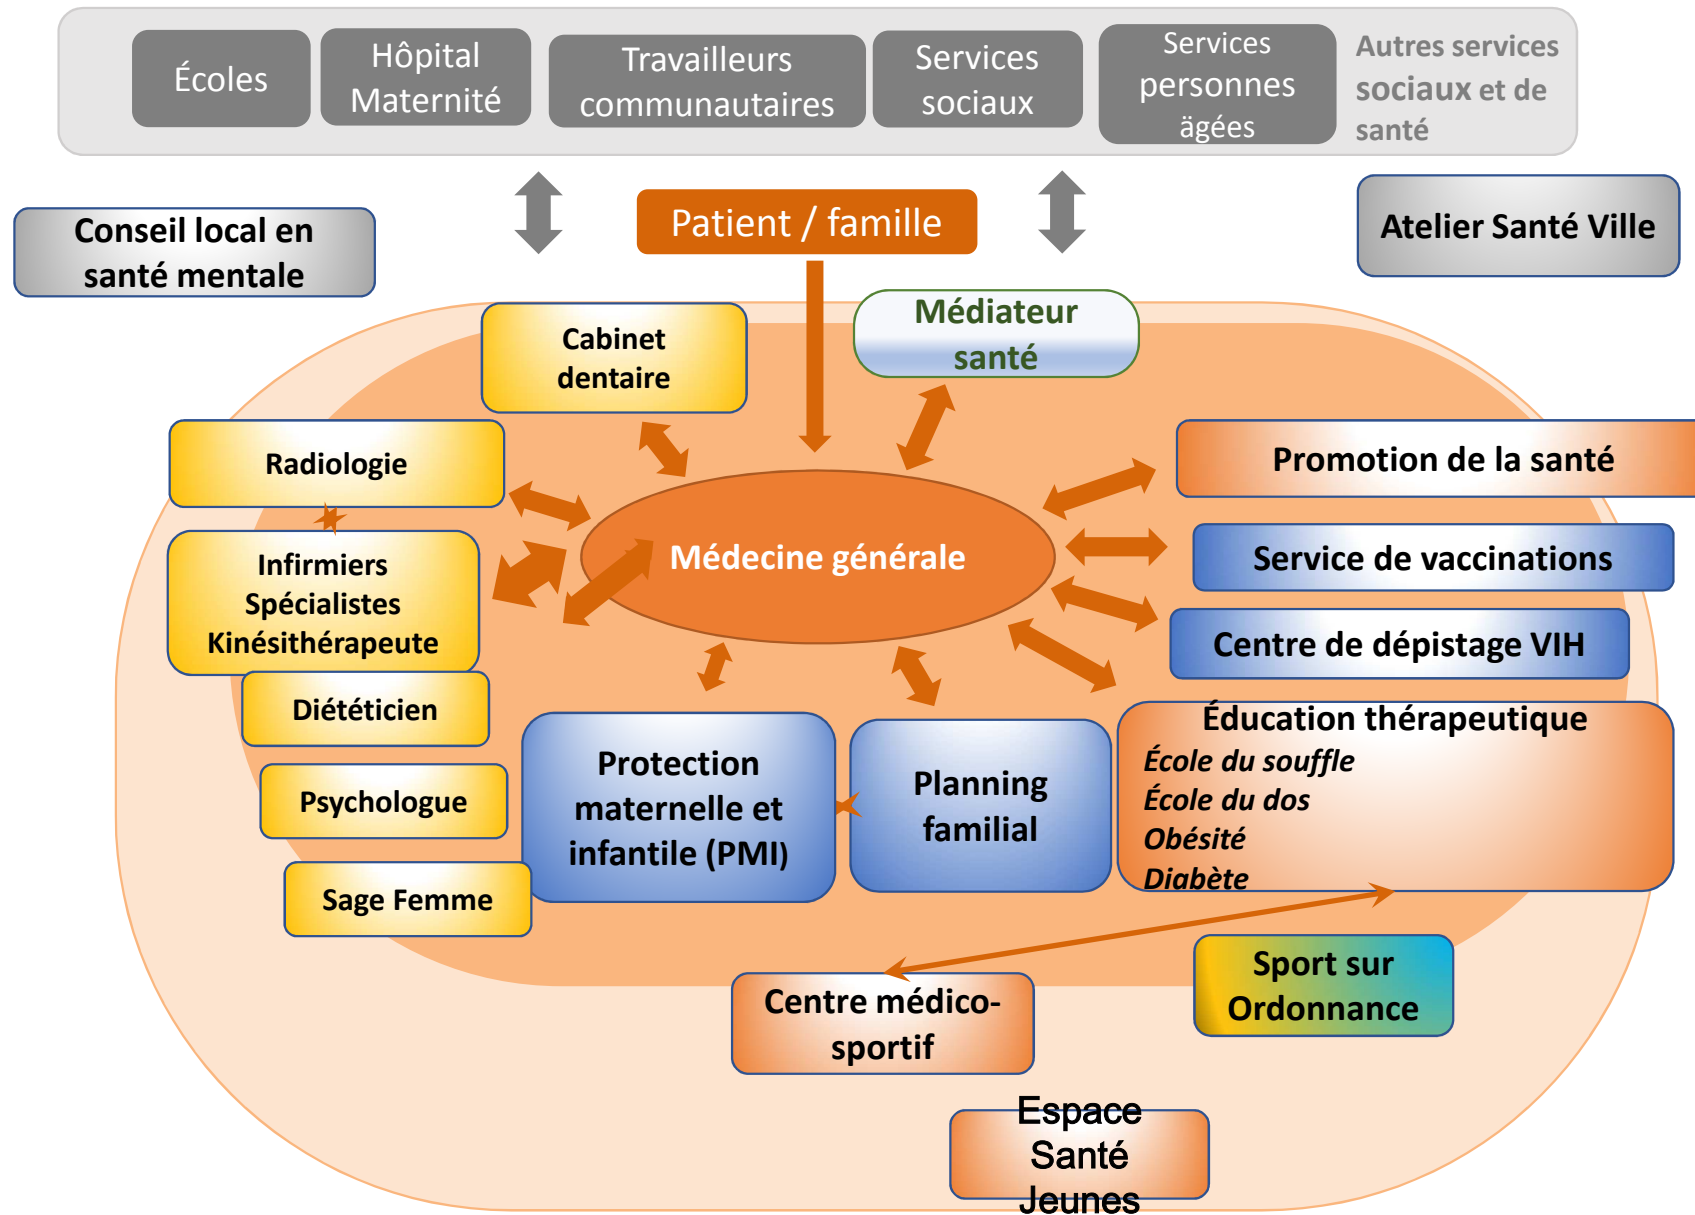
Écoles

Hôpital Maternité

Travailleurs communautaires

Services sociaux

Services personnes âgées

Autres services sociaux et de santé

Conseil local en santé mentale

Patient / famille

Atelier Santé Ville

Cabinet dentaire

Médiateur santé

Radiologie

Promotion de la santé

Médecine générale

Service de vaccinations

Infirmiers Spécialistes Kinésithérapeute

Centre de dépistage VIH

Diététicien

Protection maternelle et infantile (PMI)

Planning familial

Éducation thérapeutique
École du souffle
École du dos
Obésité
Diabète

Psychologue

Sage Femme

Sport sur Ordonnance

Centre médico-sportif

Espace Santé Jeunes